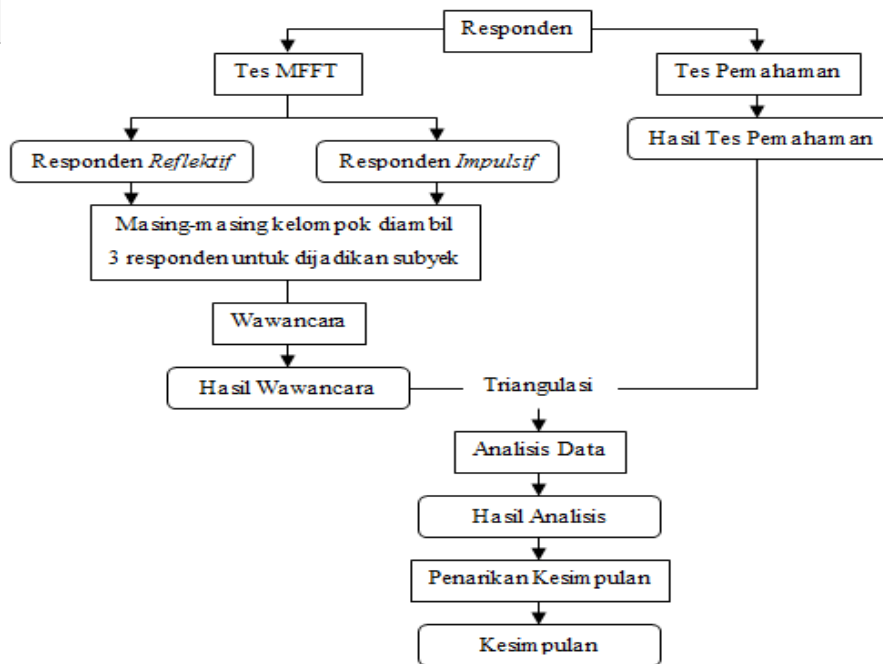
Responden

Tes MFFT

Tes Pemahaman

Responden *Reflektif*

Responden *Impulsif*

Hasil Tes Pemahaman

Masing-masing kelompok diambil 3 responden untuk dijadikan subyek

Wawancara

Hasil Wawancara

Triangulasi

Analisis Data

Hasil Analisis

Penarikan Kesimpulan

Kesimpulan